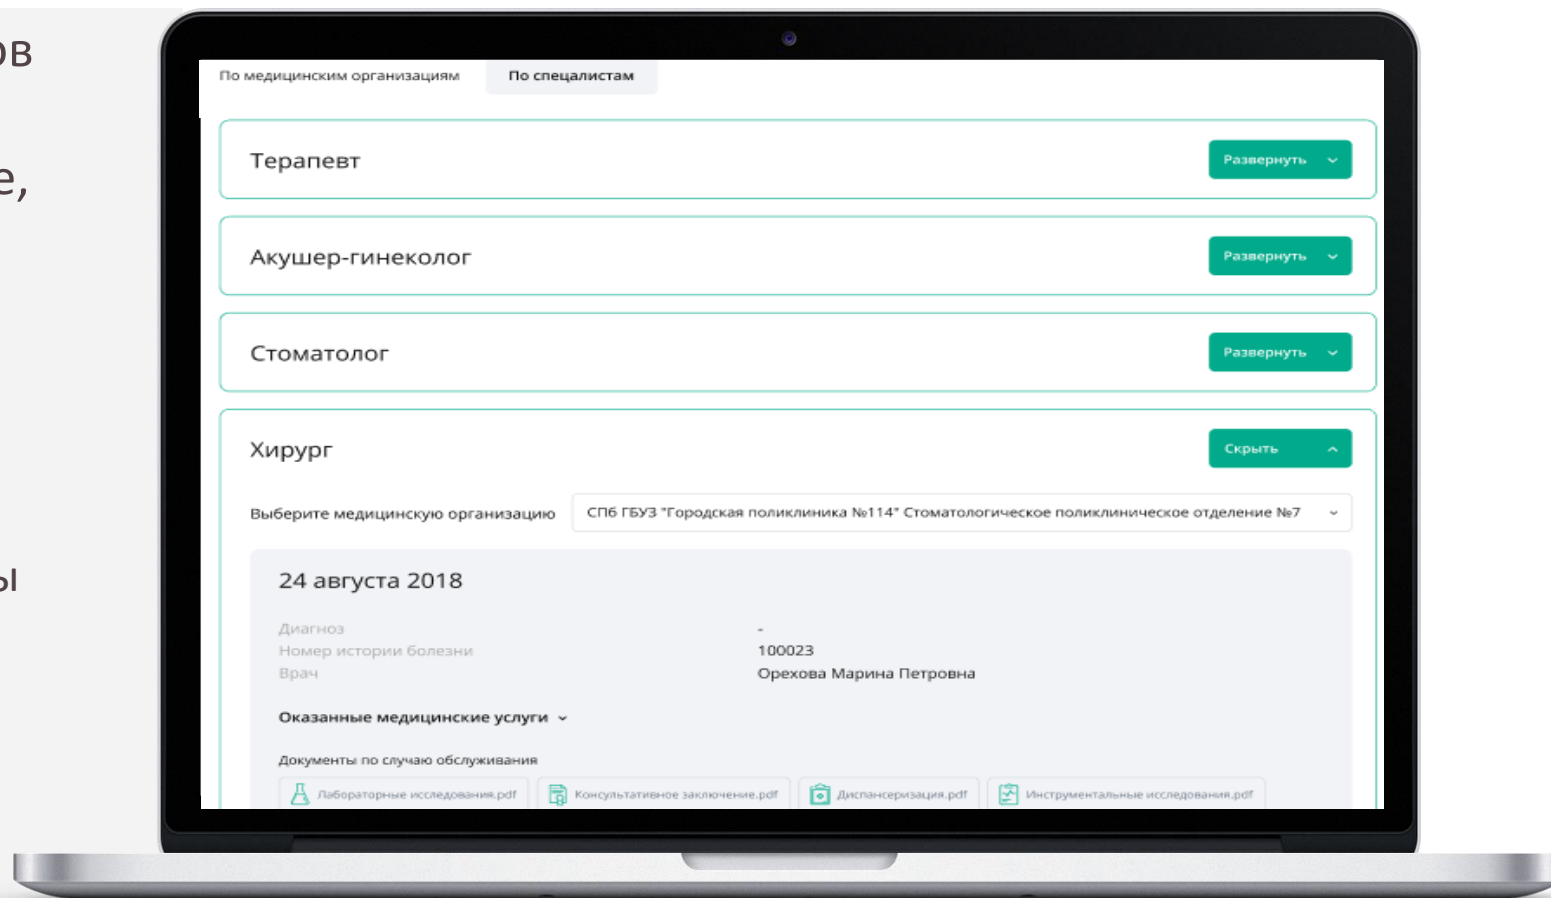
ов

е,

ы

По медицинским организациям По специалистам

Терапевт Развернуть

Акушер-гинеколог Развернуть

Стоматолог Развернуть

Хирург Скрыть

Выберите медицинскую организацию СПб ГБУЗ "Городская поликлиника №114" Стоматологическое поликлиническое отделение №7

24 августа 2018

| | |
|---|---|
| Диагноз | - |
| Номер истории болезни | 100023 |
| Врач | Орехова Марина Петровна |

Оказанные медицинские услуги

Документы по случаю обслуживания

Лабораторные исследования.pdf Консультативное заключение.pdf Диспансеризация.pdf Инструментальные исследования.pdf